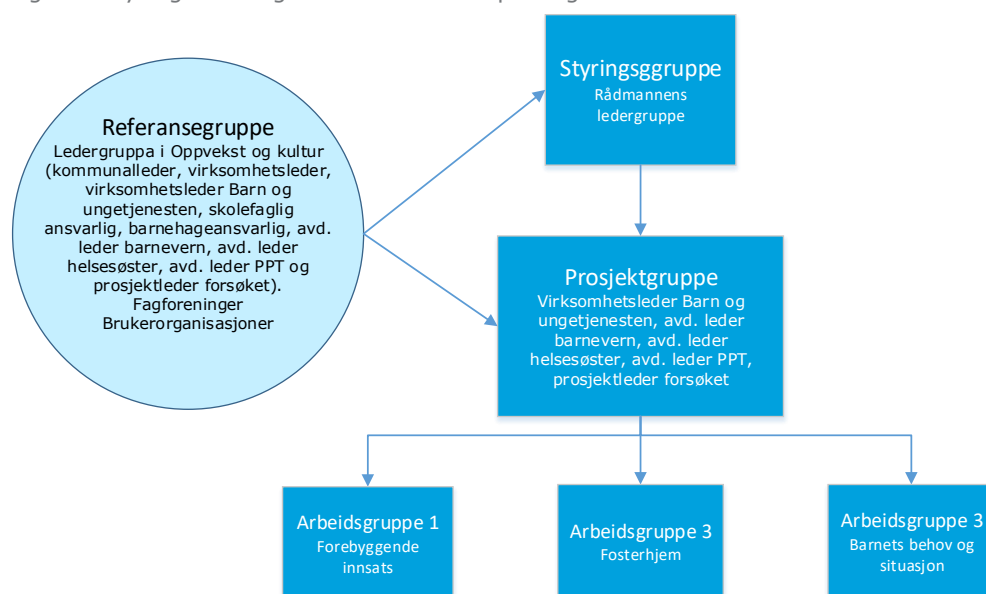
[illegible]

Referansegruppe
Ledergruppa i Oppvekst og kultur (kommunalleder, virksomhetsleder, virksomhetsleder Barn og ungetjenesten, skolefaglig ansvarlig, barnehageansvarlig, avd. leder barnevern, avd. leder helsesøster, avd. leder PPT og prosjektleder forsøket).
Fagforeninger
Brukerorganisasjoner

Styringsggruppe
Rådmannens ledergruppe

Prosjektgruppe
Virksomhetsleder Barn og ungetjenesten, avd. leder barnevern, avd. leder helsesøster, avd. leder PPT, prosjektleder forsøket

Arbeidsgruppe 1
Forebyggende innsats

Arbeidsgruppe 3
Fosterhjem

Arbeidsgruppe 3
Barnets behov og situasjon